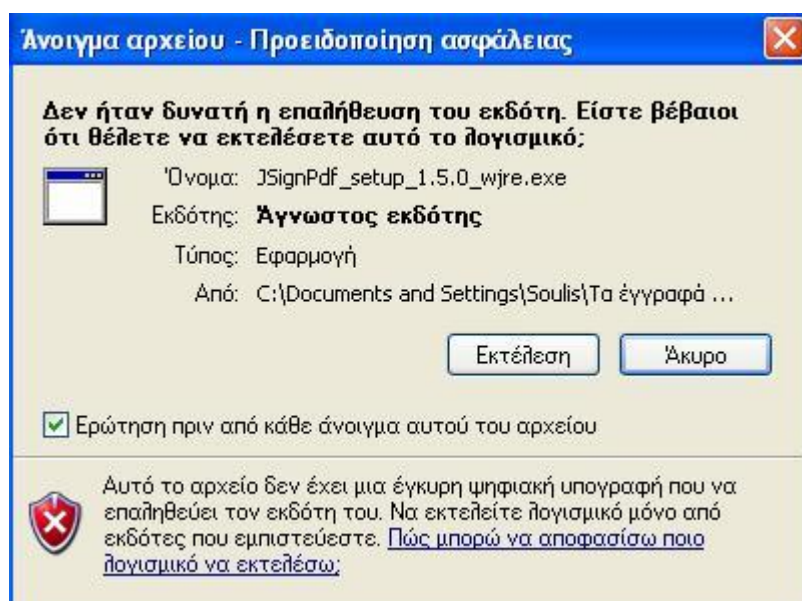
Άνοιγμα αρχείου - Προειδοποίηση ασφάλειας

Δεν ήταν δυνατή η επαλήθευση του εκδότη. Είστε βέβαιοι ότι θέλετε να εκτελέσετε αυτό το λογισμικό;

Όνομα: JSignPdf_setup_1.5.0_wjre.exe

Εκδότης: Άγνωστος εκδότης

Τύπος: Εφαρμογή

Από: C:\Documents and Settings\Soulis\Τα έγγραφά ...

Εκτέλεση

Άκυρο

Ερώτηση πριν από κάθε άνοιγμα αυτού του αρχείου

Αυτό το αρχείο δεν έχει μια έγκυρη ψηφιακή υπογραφή που να επαληθεύει τον εκδότη του. Να εκτελείτε λογισμικό μόνο από εκδότες που εμπιστεύεστε. Πώς μπορώ να αποφασίσω ποιο λογισμικό να εκτελέσω;